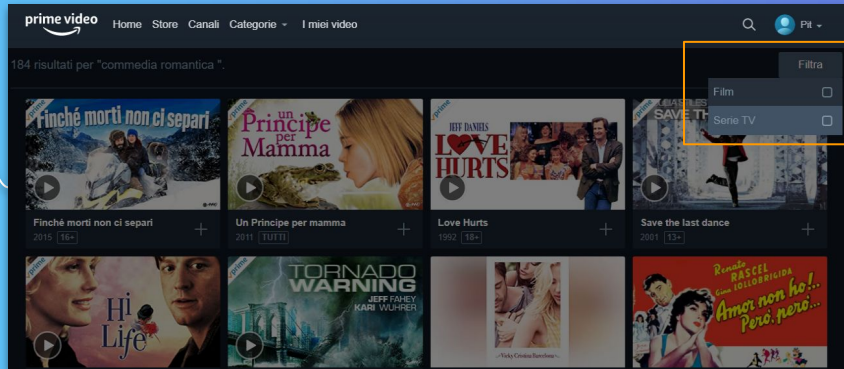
prime video Home Store Canali Categorie I miei video

Pit

184 risultati per "commedia romantica ".

Filtra

Film

Serie TV

prime Finché morti non ci separi

prime un Principe per Mamma

JEFF DANIELS LOVE HURTS

prime SAVE TH

Finché morti non ci separi
2015 16+

Un Principe per mamma
2011 TUTTI

Love Hurts
1992 18+

Save the last dance
2001 13+

prime Hi Life

prime TORNADO WARNING JEFF FAHEY KARI WUHRER

Vicky Cristina Barcelona

Renato RASCEL Gina LOLLOBRIGIDA Amor non ho!.. Però, però...